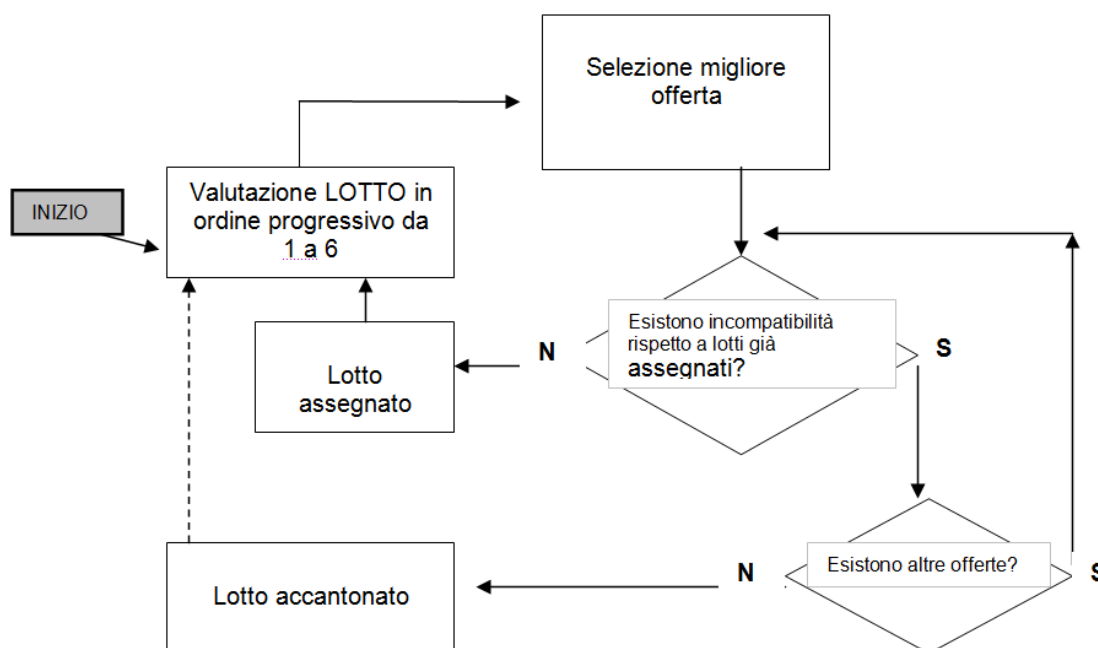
INIZIO

Valutazione LOTTO in ordine progressivo da 1 a 6

Selezione migliore offerta

Esistono incompatibilità rispetto a lotti già assegnati?

N

S

Lotto assegnato

Esistono altre offerte?

N

S

Lotto accantonato